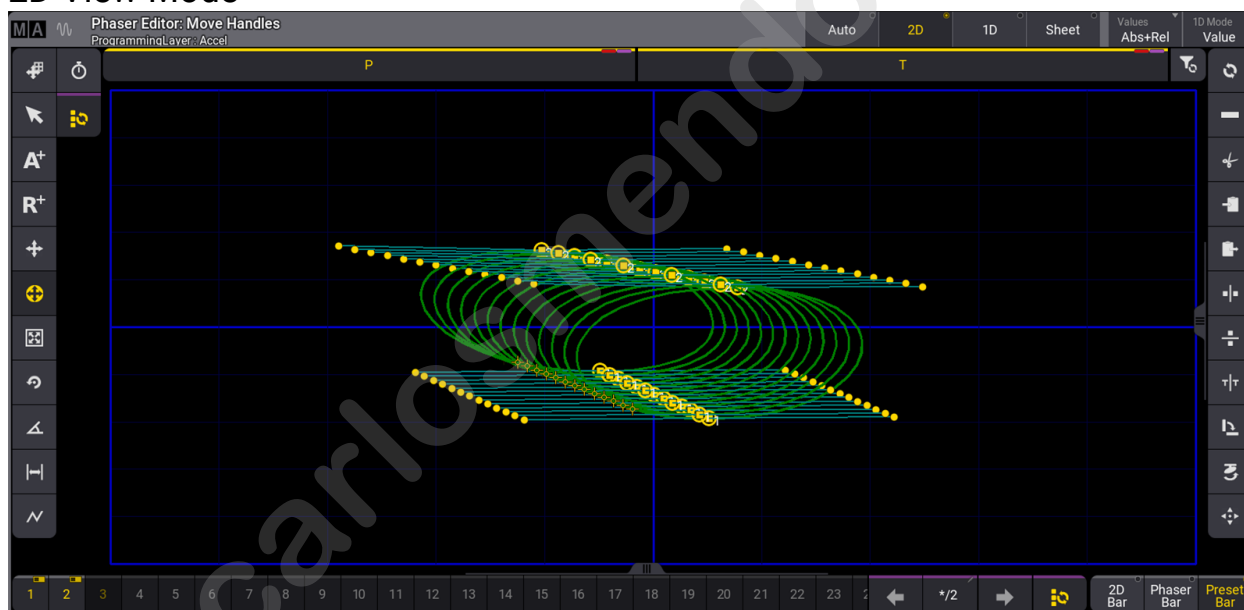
2D View Mode

MA

Phaser Editor: Move Handles
ProgrammingLayer: Accel

Auto
2D
1D
Sheet
Values
Abs+Rel
1D Mode
Value

P
T

A+
R+

carlosmendo

1 2 3 4 5 6 7 8 9 10 11 12 13 14 15 16 17 18 19 20 21 22 23

*/2

2D Bar
Phaser Bar
Preset Bar